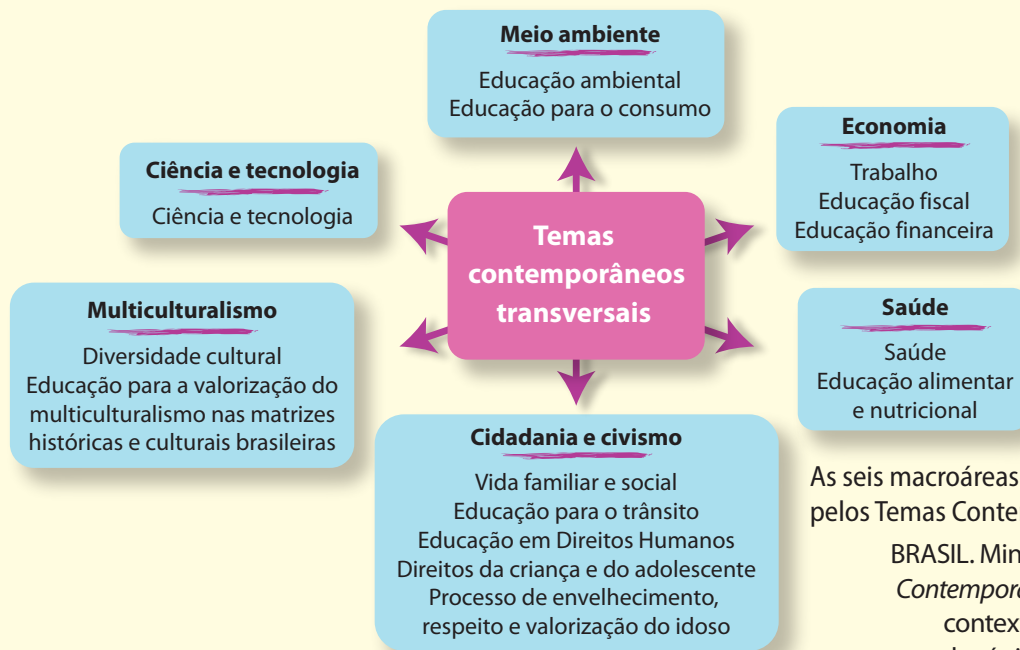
Meio ambiente
Educação ambiental
Educação para o consumo

Ciência e tecnologia
Ciência e tecnologia

Economia
Trabalho
Educação fiscal
Educação financeira

Temas contemporâneos transversais

Multiculturalismo
Diversidade cultural
Educação para a valorização do multiculturalismo nas matrizes históricas e culturais brasileiras

Saúde
Saúde
Educação alimentar e nutricional

Cidadania e civismo
Vida familiar e social
Educação para o trânsito
Educação em Direitos Humanos
Direitos da criança e do adolescente
Processo de envelhecimento, respeito e valorização do idoso

As seis macroáreas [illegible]
pelos Temas Conte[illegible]

BRASIL. Min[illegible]
Contempor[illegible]
contex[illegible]